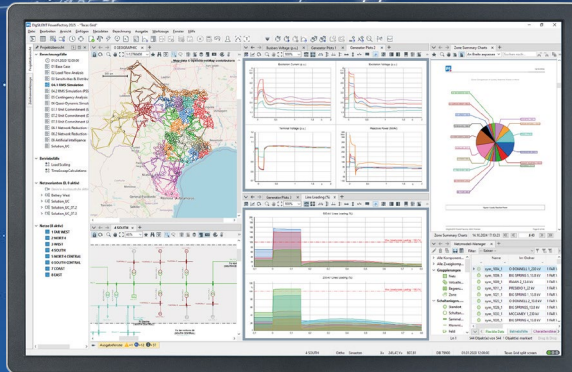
DIgSILENT PowerFactory 2025 - "Base Study"

Datei Bearbeiten Ansicht Rechnen Berechnen Ausgabe Werkzeuge Fenster Hilfe

Projektübersicht

Berechnungsfälle

01 Base Case

02 Load Flow Analysis

03 Short-Circuit Analysis

04 RMS Simulation

05 EMT Simulation

06 Contingency Analysis

07 Quasi-Dynamic Simulation

08 Unit Commitment

09 Unit Commitment

10 Network Reduction

11 Artificial Intelligence

Betriebsfälle

Netzvarianten

Netze (8 aktiv)

GEOGRAPHIC

Busbar Voltage (p.u.)

Generator Plots 1

Generator Plots 2

Zone Summary Charts

Line Loading (%)

Open Summary chart

Zone Summary Charts

Netzmodell-Manager

Name

Lokalisiert

Ausgabefenster

Leitungen

Bereit